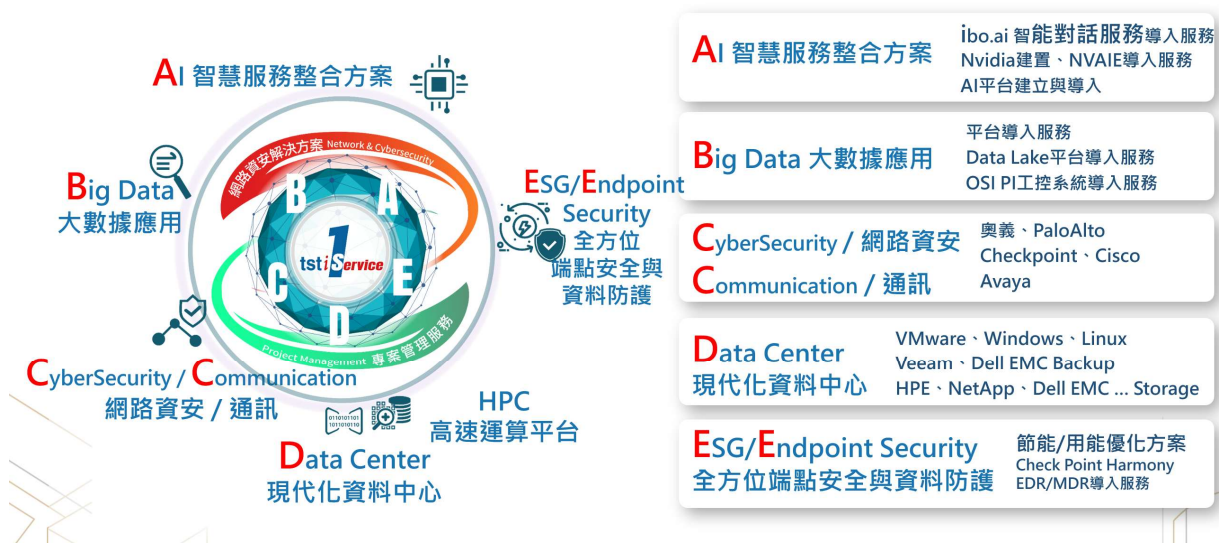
AI 智慧服務整合方案

Big Data
大數據應用

網路資安解決方案 Network & Cybersecurity

B A C E D

tsti Service

Project Management 專案管理服務

ESG/Endpoint Security
全方位
端點安全與
資料防護

CyberSecurity / Communication
網路資安 / 通訊

0110101101
1011010110

HPC
高速運算平台

Data Center
現代化資料中心

AI 智慧服務整合方案
ibo.ai 智能對話服務導入服務
Nvidia建置、NVAIE導入服務
AI平台建立與導入

Big Data 大數據應用
平台導入服務
Data Lake平台導入服務
OSI PI工控系統導入服務

CyberSecurity / 網路資安
Communication / 通訊
奧義、PaloAlto
Checkpoint、Cisco
Avaya

Data Center
現代化資料中心
VMware、Windows、Linux
Veeam、Dell EMC Backup
HPE、NetApp、Dell EMC ... Storage

ESG/Endpoint Security
全方位端點安全與資料防護
節能/用能優化方案
Check Point Harmony
EDR/MDR導入服務